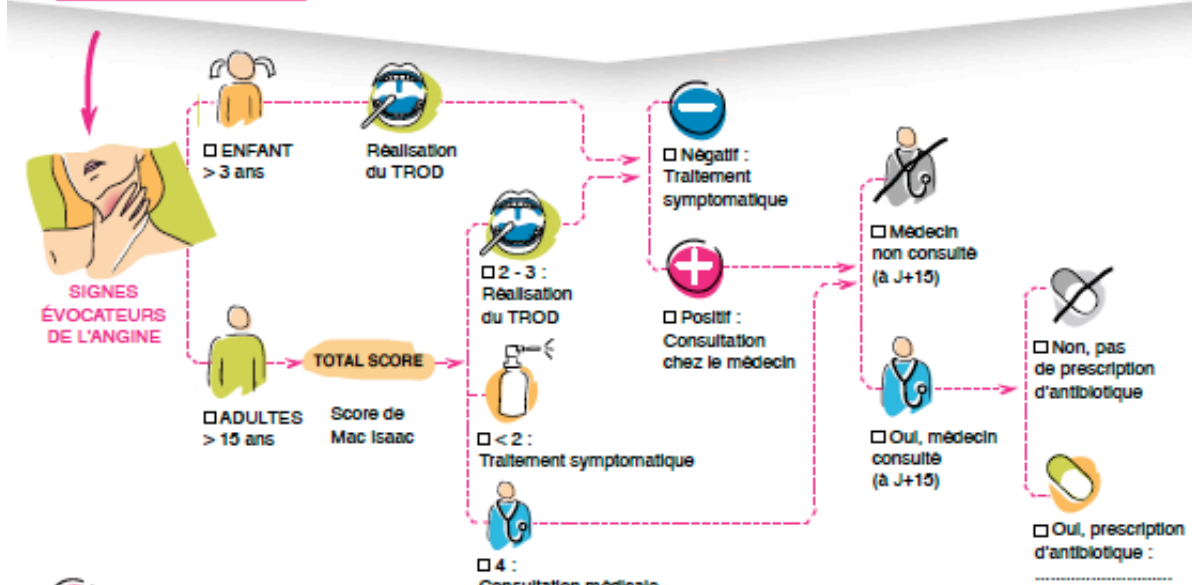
SIGNES ÉVOCATEURS DE L'ANGINE

☐ ENFANT > 3 ans

Réalisation du TROD

☐ ADULTES > 15 ans

TOTAL SCORE

Score de Mac Isaac

☐ 2 - 3 : Réalisation du TROD

☐ < 2 : Traitement symptomatique

☐ 4 : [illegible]

☐ Négatif : Traitement symptomatique

☐ Positif : Consultation chez le médecin

☐ Médecin non consulté (à J+15)

☐ Oui, médecin consulté (à J+15)

☐ Non, pas de prescription d'antibiotique

☐ Oui, prescription d'antibiotique :